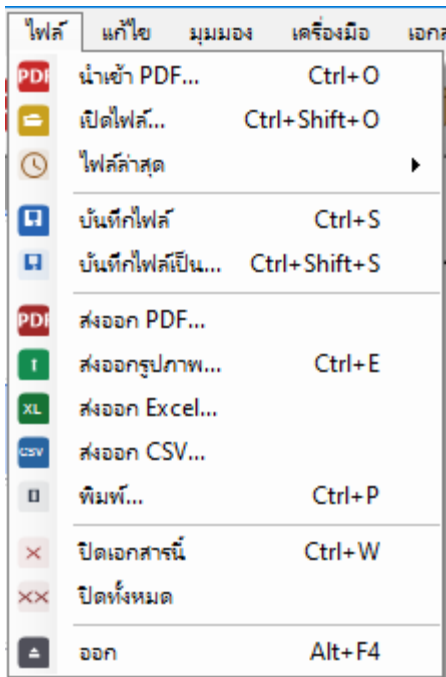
ไฟล์ แก้ไข มุมมอง เครื่องมือ เอกส

PDF นำเข้า PDF... Ctrl+O
เปิดไฟล์... Ctrl+Shift+O
ไฟล์ล่าสุด
บันทึกไฟล์ Ctrl+S
บันทึกไฟล์เป็น... Ctrl+Shift+S
PDF ส่งออก PDF...
ส่งออกรูปภาพ... Ctrl+E
XL ส่งออก Excel...
CSV ส่งออก CSV...
พิมพ์... Ctrl+P
ปิดเอกสารนี้ Ctrl+W
ปิดทั้งหมด
ออก Alt+F4